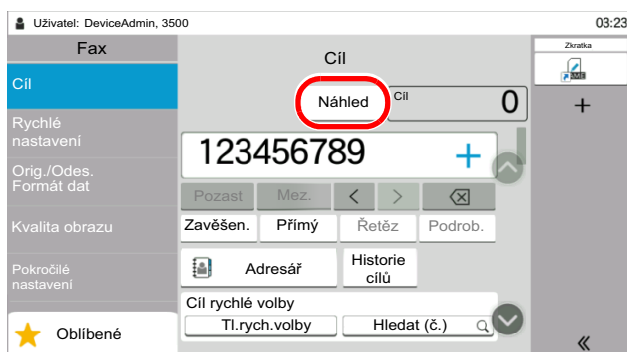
Uživatel: DeviceAdmin, 3500

03:23

Fax

Cíl

Rychlé nastavení

Orig./Odes. Formát dat

Kvalita obrazu

Pokročilé nastavení

Oblíbené

Cíl

Náhled

Cíl

0

123456789

+

Pozast

Mez.

Zavěšen.

Přímý

Řetěz

Podrob.

Adresář

Historie cílů

Cíl rychlé volby

Tl.rych.volby

Hledat (č.)

Zkratka

+

«